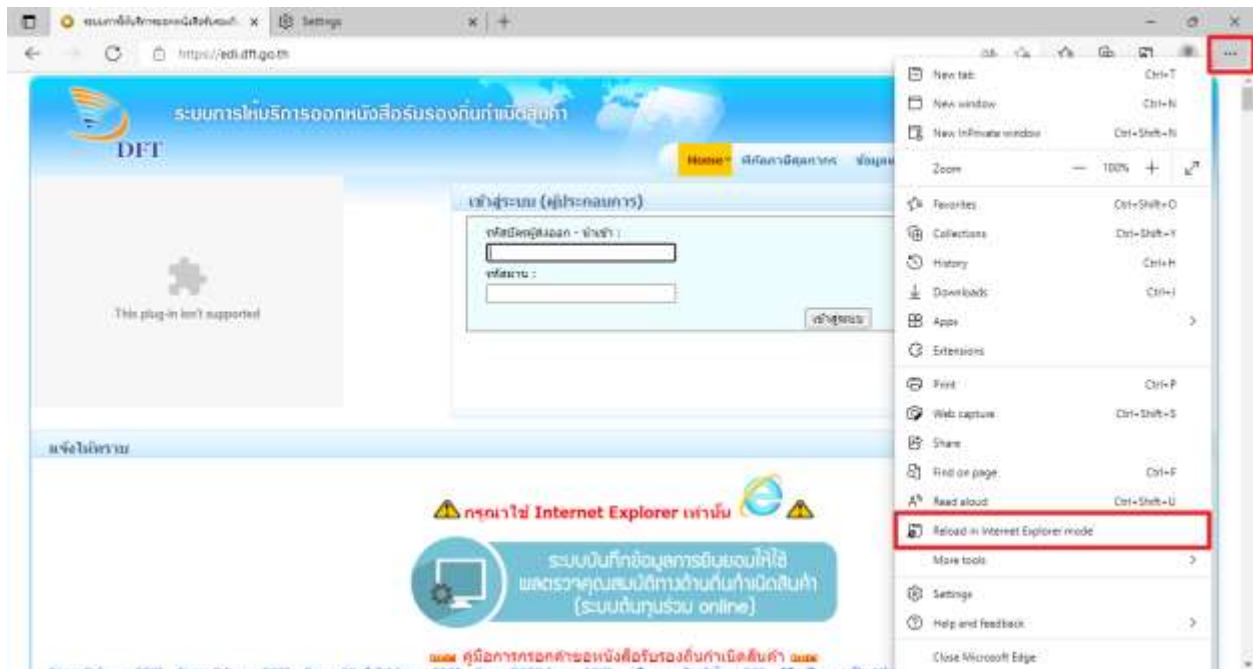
ระบบการให้บริการออกหนังสือรับรองถิ่นกำเนิดสินค้า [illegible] | Settings

https://edi.dft.go.th

ระบบการให้บริการออกหนังสือรับรองถิ่นกำเนิดสินค้า

DFT

Home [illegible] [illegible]

This plug-in isn't supported

เข้าสู่ระบบ (ผู้ประกอบการ)

รหัสบัตรผู้ส่งออก - นำเข้า :

รหัสผ่าน :

เข้าสู่ระบบ

แจ้งให้ทราบ

กรุณาใช้ Internet Explorer เท่านั้น

ระบบบันทึกข้อมูลการยินยอมให้ใช้ ผลตรวจคุณสมบัติทางด้านถิ่นกำเนิดสินค้า (ระบบต้นทุนร่วม online)

คู่มือการกรอกคำขอหนังสือรับรองถิ่นกำเนิดสินค้า

New tab Ctrl+T
New window Ctrl+N
New InPrivate window Ctrl+Shift+N
Zoom — 100% +
Favorites Ctrl+Shift+O
Collections Ctrl+Shift+Y
History Ctrl+H
Downloads Ctrl+J
Apps
Extensions
Print Ctrl+P
Web capture Ctrl+Shift+S
Share
Find on page Ctrl+F
Read aloud Ctrl+Shift+U
Reload in Internet Explorer mode
More tools
Settings
Help and feedback
Close Microsoft Edge